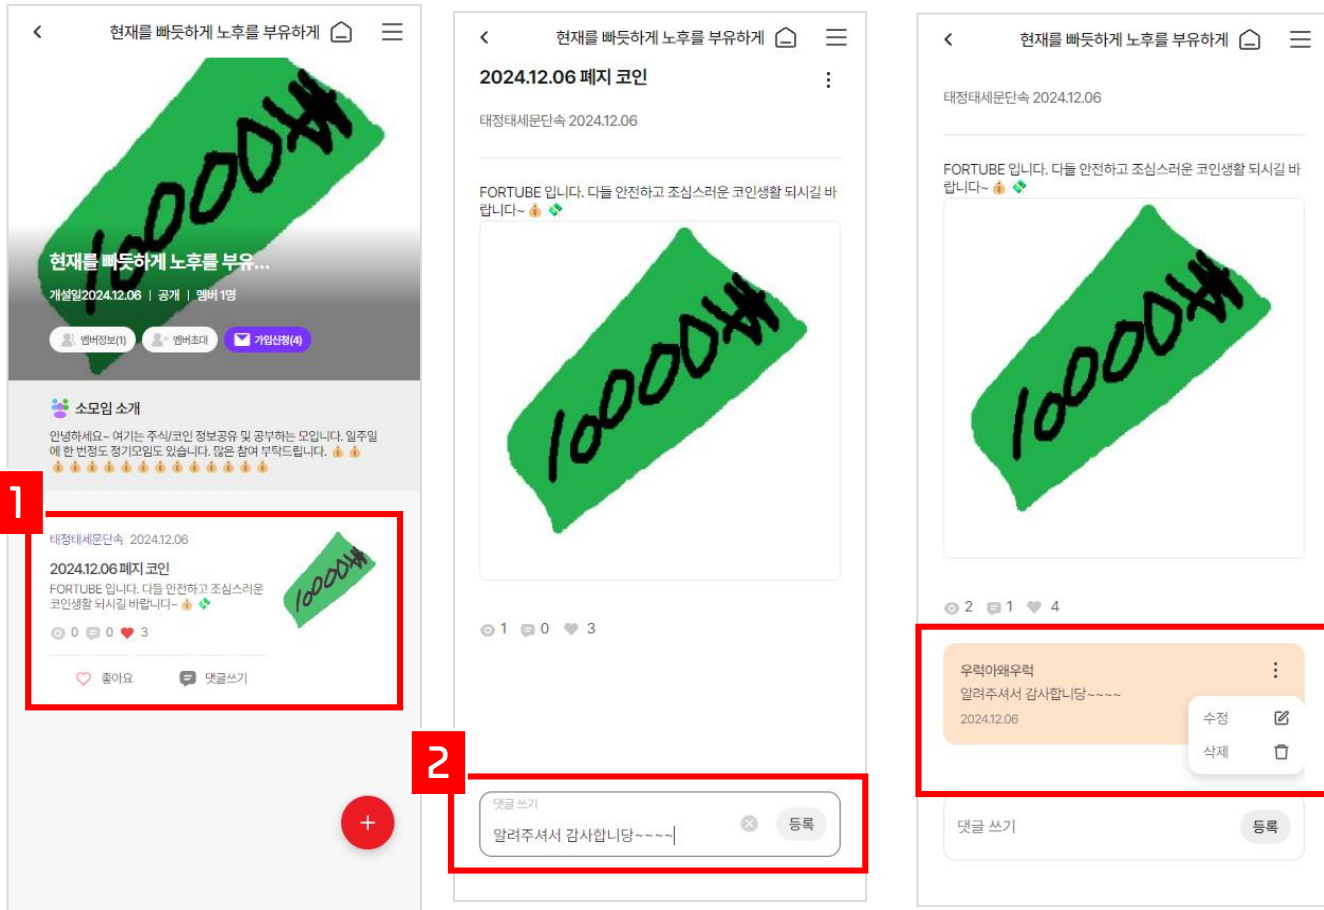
현재를 빠듯하게 노후를 부유하게

10000₩

현재를 빠듯하게 노후를 부유...

개설일2024.12.06 | 공개 | 멤버 1명

멤버정보(1) 멤버초대 가입신청(4)

소모임 소개

안녕하세요~ 여기는 주식/코인 정보공유 및 공부하는 모입니다. 일주일에 한 번정도 정기모임도 있습니다. 많은 참여 부탁드립니다.

1

태정태세문단속 2024.12.06

2024.12.06 폐지 코인

FORTUBE 입니다. 다들 안전하고 조심스러운 코인생활 되시길 바랍니다~

0 0 3

좋아요 댓글쓰기

+

현재를 빠듯하게 노후를 부유하게

2024.12.06 폐지 코인

태정태세문단속 2024.12.06

FORTUBE 입니다. 다들 안전하고 조심스러운 코인생활 되시길 바랍니다~

10000₩

1 0 3

2

댓글 쓰기

알려주셔서 감사합니당~~~~

등록

현재를 빠듯하게 노후를 부유하게

태정태세문단속 2024.12.06

FORTUBE 입니다. 다들 안전하고 조심스러운 코인생활 되시길 바랍니다~

10000₩

2 1 4

우럭아왜우럭

알려주셔서 감사합니당~~~~

2024.12.06

수정

삭제

댓글 쓰기

등록